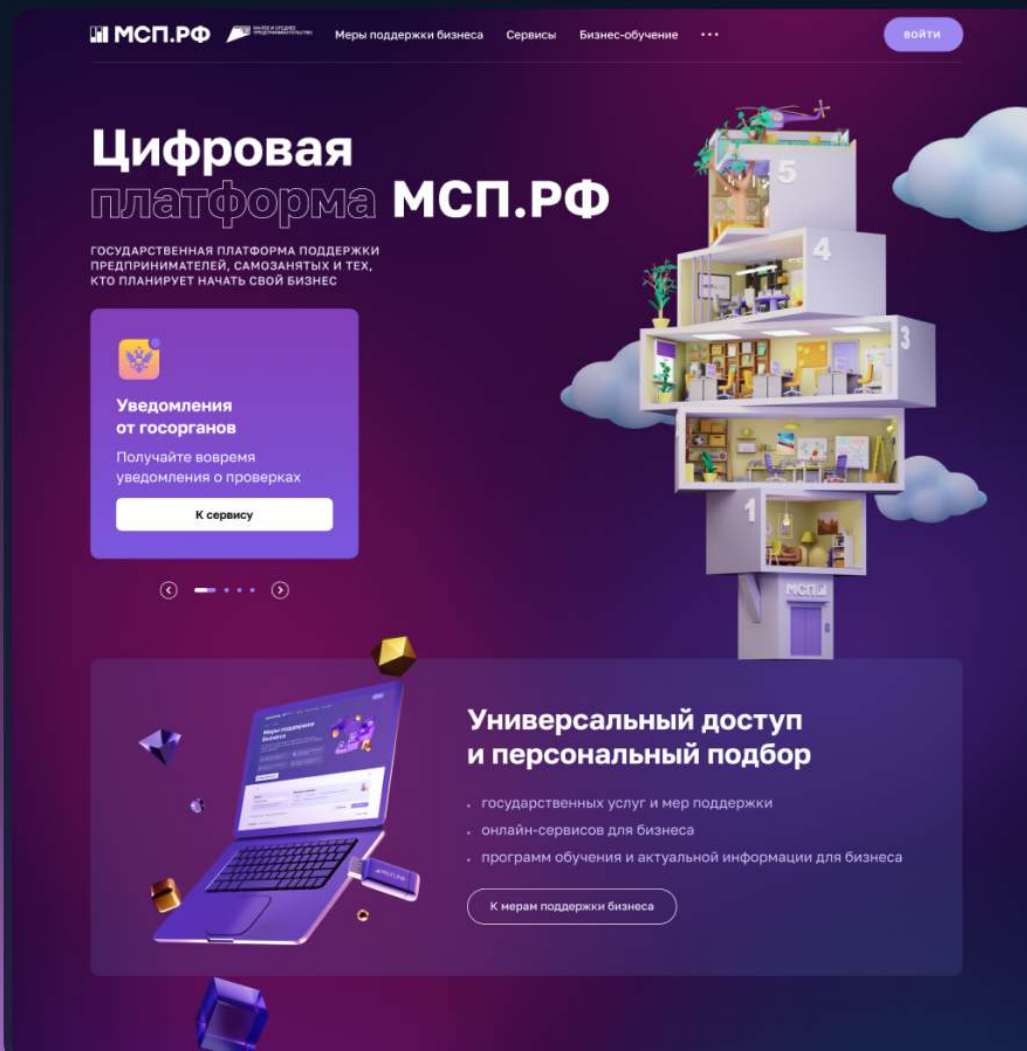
МСП.РФ МАЛОЕ И СРЕДНЕЕ ПРЕДПРИНИМАТЕЛЬСТВО Меры поддержки бизнеса Сервисы Бизнес-обучение ··· ВОЙТИ

Цифровая платформа МСП.РФ

ГОСУДАРСТВЕННАЯ ПЛАТФОРМА ПОДДЕРЖКИ ПРЕДПРИНИМАТЕЛЕЙ, САМОЗАНЯТЫХ И ТЕХ, КТО ПЛАНИРУЕТ НАЧАТЬ СВОЙ БИЗНЕС

Уведомления от госорганов

Получайте вовремя уведомления о проверках

К сервису

5
4
3
1
МСП.РФ

Меры поддержки бизнеса

Универсальный доступ и персональный подбор

- государственных услуг и мер поддержки
- онлайн-сервисов для бизнеса
- программ обучения и актуальной информации для бизнеса

К мерам поддержки бизнеса